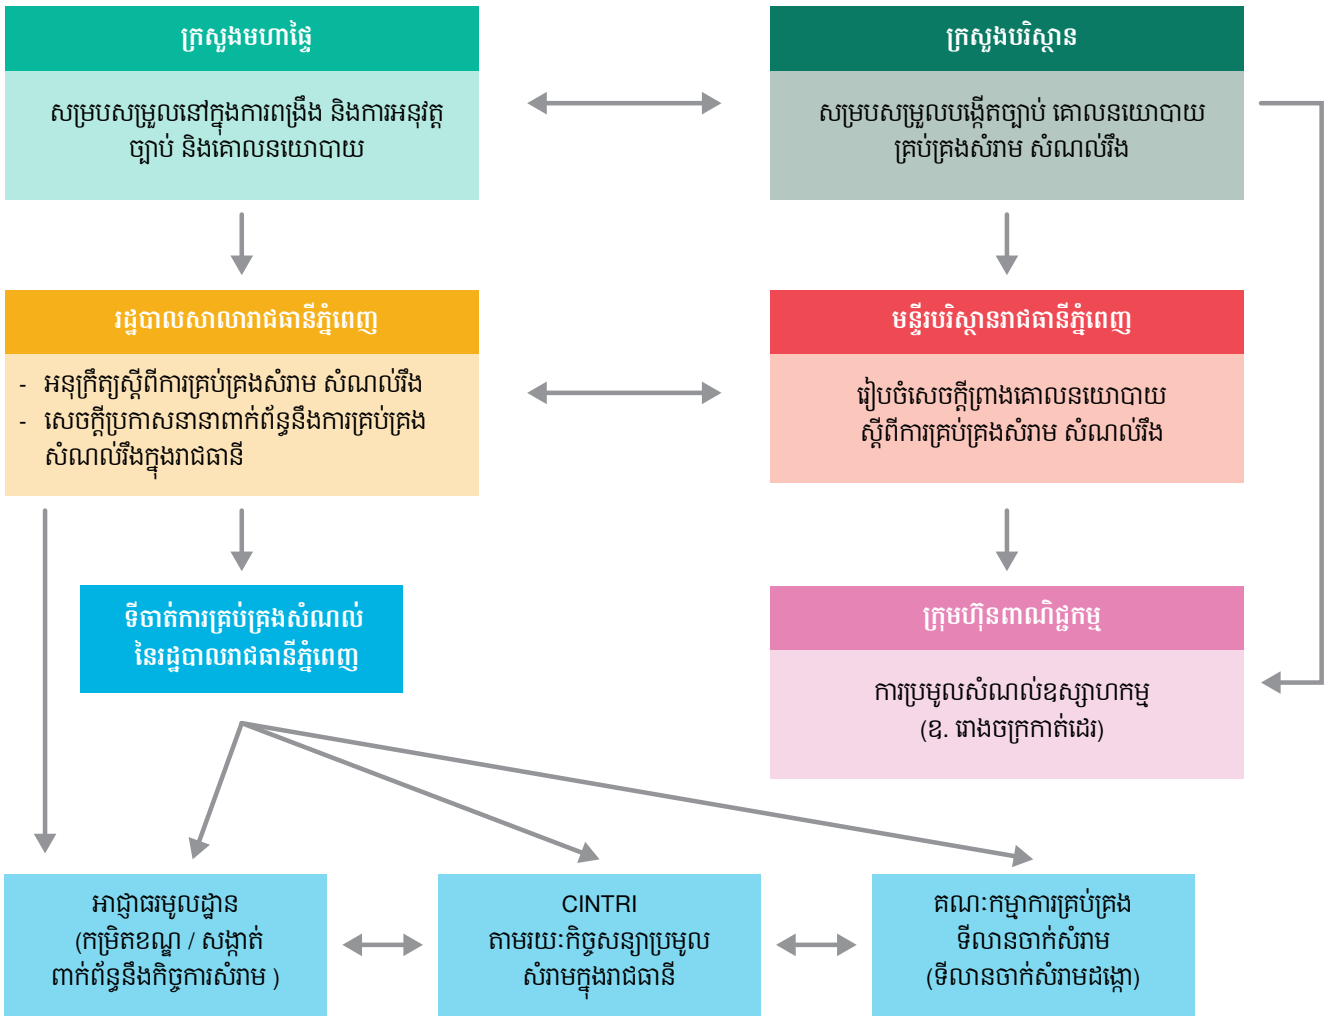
ក្រសួងមហាផ្ទៃ

សម្របសម្រួលនៅក្នុងការពង្រឹង និងការអនុវត្ត ច្បាប់ និងគោលនយោបាយ

ក្រសួងបរិស្ថាន

សម្របសម្រួលបង្កើតច្បាប់ គោលនយោបាយ គ្រប់គ្រងសំរាម សំណល់រឹង

រដ្ឋបាលសាលារាជធានីភ្នំពេញ

- អនុក្រឹត្យស្តីពីការគ្រប់គ្រងសំរាម សំណល់រឹង
- សេចក្តីប្រកាសនានាពាក់ព័ន្ធនឹងការគ្រប់គ្រង សំណល់រឹងក្នុងរាជធានី

មន្ទីរបរិស្ថានរាជធានីភ្នំពេញ

រៀបចំសេចក្តីព្រាងគោលនយោបាយ ស្តីពីការគ្រប់គ្រងសំរាម សំណល់រឹង

ទីចាត់ការគ្រប់គ្រងសំណល់ នៃរដ្ឋបាលរាជធានីភ្នំពេញ

ក្រុមហ៊ុនពាណិជ្ជកម្ម

ការប្រមូលសំណល់ឧស្សាហកម្ម (ឧ. រោងចក្រកាត់ដេរ)

អាជ្ញាធរមូលដ្ឋាន (កម្រិតខណ្ឌ / សង្កាត់ ពាក់ព័ន្ធនឹងកិច្ចការសំរាម )

CINTRI
តាមរយៈកិច្ចសន្យាប្រមូល សំរាមក្នុងរាជធានី

គណៈកម្មាការគ្រប់គ្រង ទីលានចាក់សំរាម (ទីលានចាក់សំរាមដង្កោ)